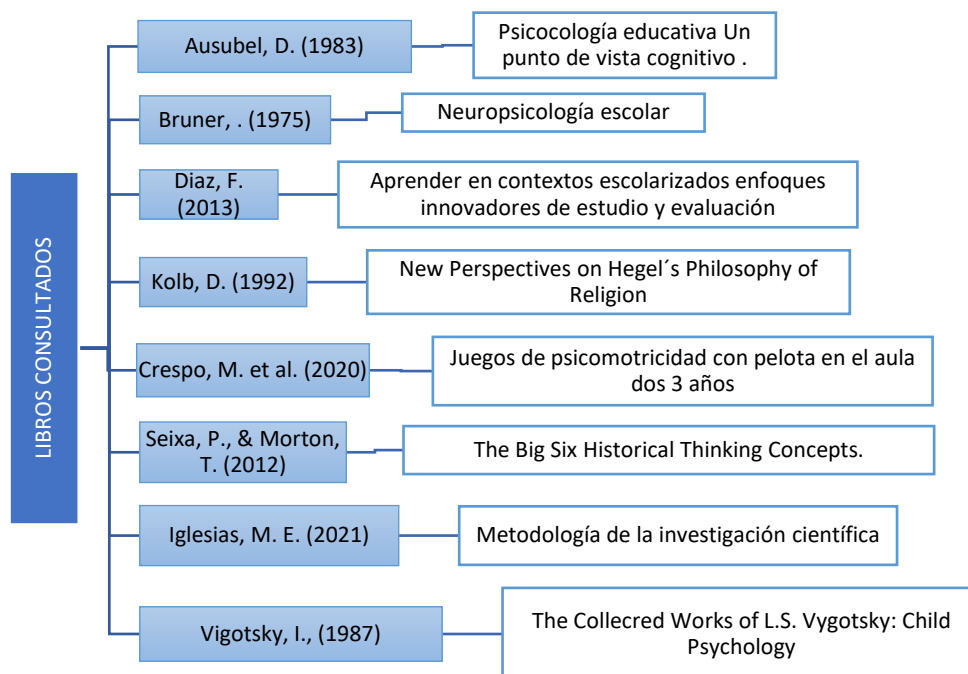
LIBROS CONSULTADOS

Ausubel, D. (1983)
Psicocología educativa Un punto de vista cognitivo .

Bruner, . (1975)
Neuropsicología escolar

Diaz, F. (2013)
Aprender en contextos escolarizados enfoques innovadores de estudio y evaluación

Kolb, D. (1992)
New Perspectives on Hegel´s Philosophy of Religion

Crespo, M. et al. (2020)
Juegos de psicomotricidad con pelota en el aula dos 3 años

Seixa, P., & Morton, T. (2012)
The Big Six Historical Thinking Concepts.

Iglesias, M. E. (2021)
Metodología de la investigación científica

Vigotsky, I., (1987)
The Collecred Works of L.S. Vygotsky: Child Psychology